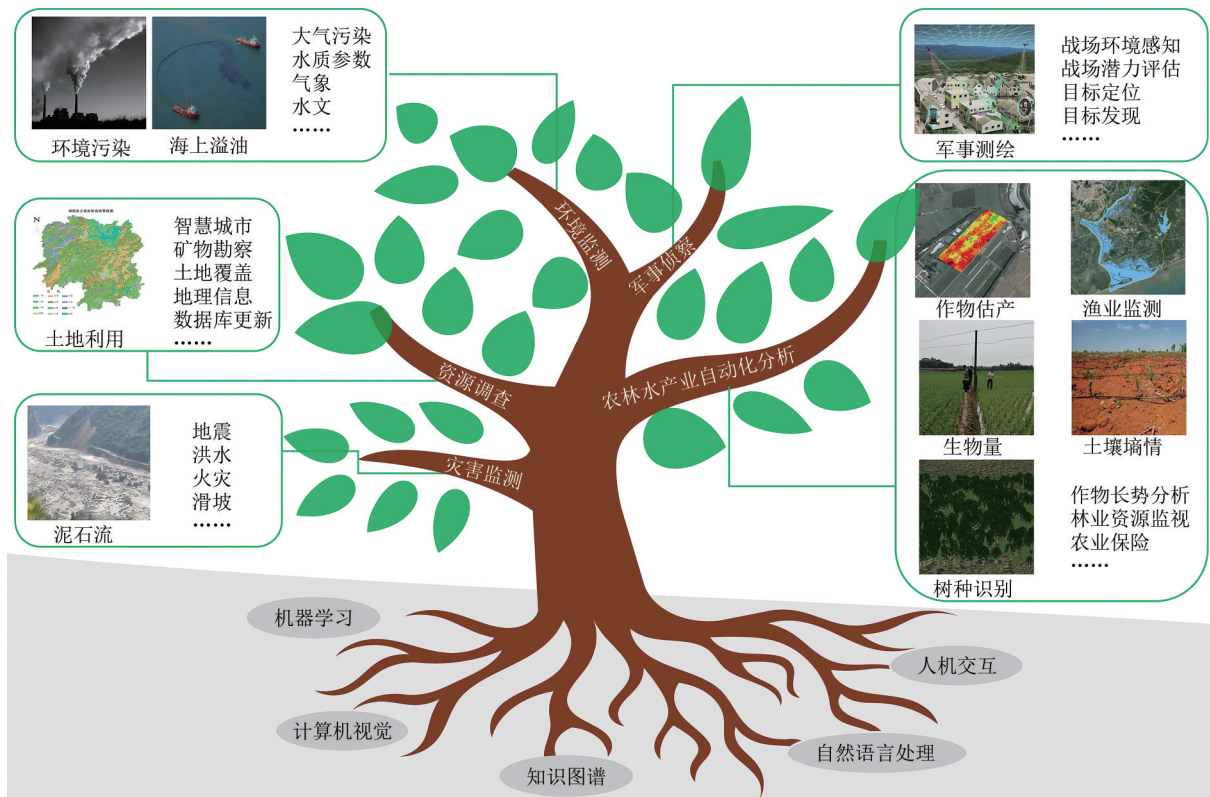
环境污染　海上溢油

大气污染
水质参数
气象
水文
……

军事测绘

战场环境感知
战场潜力评估
目标定位
目标发现
……

土地利用

智慧城市
矿物勘察
土地覆盖
地理信息
数据库更新
……

环境监测

军事侦察

资源调查

农林水产业自动化分析

灾害监测

作物估产　渔业监测

生物量　土壤墒情

树种识别

作物长势分析
林业资源监视
农业保险
……

泥石流

地震
洪水
火灾
滑坡
……

机器学习

人机交互

计算机视觉

自然语言处理

知识图谱